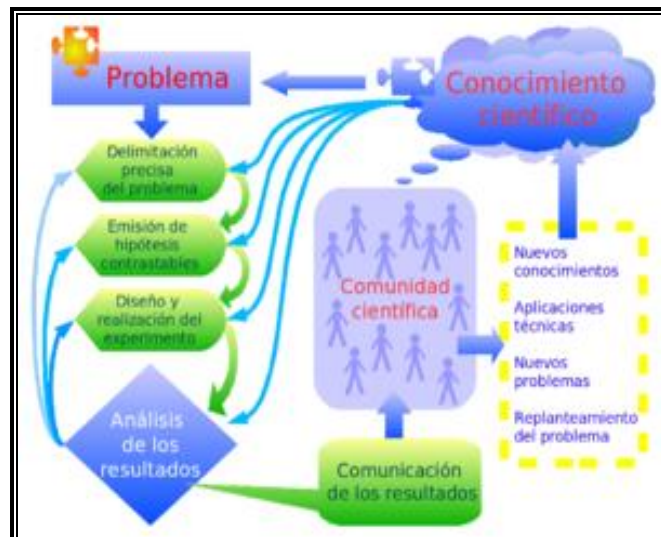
Problema

Conocimiento científico

Delimitación precisa del problema

Emisión de hipótesis contrastables

Diseño y realización del experimento

Análisis de los resultados

Comunidad científica

Comunicación de los resultados

Nuevos conocimientos

Aplicaciones técnicas

Nuevos problemas

Replanteamiento del problema